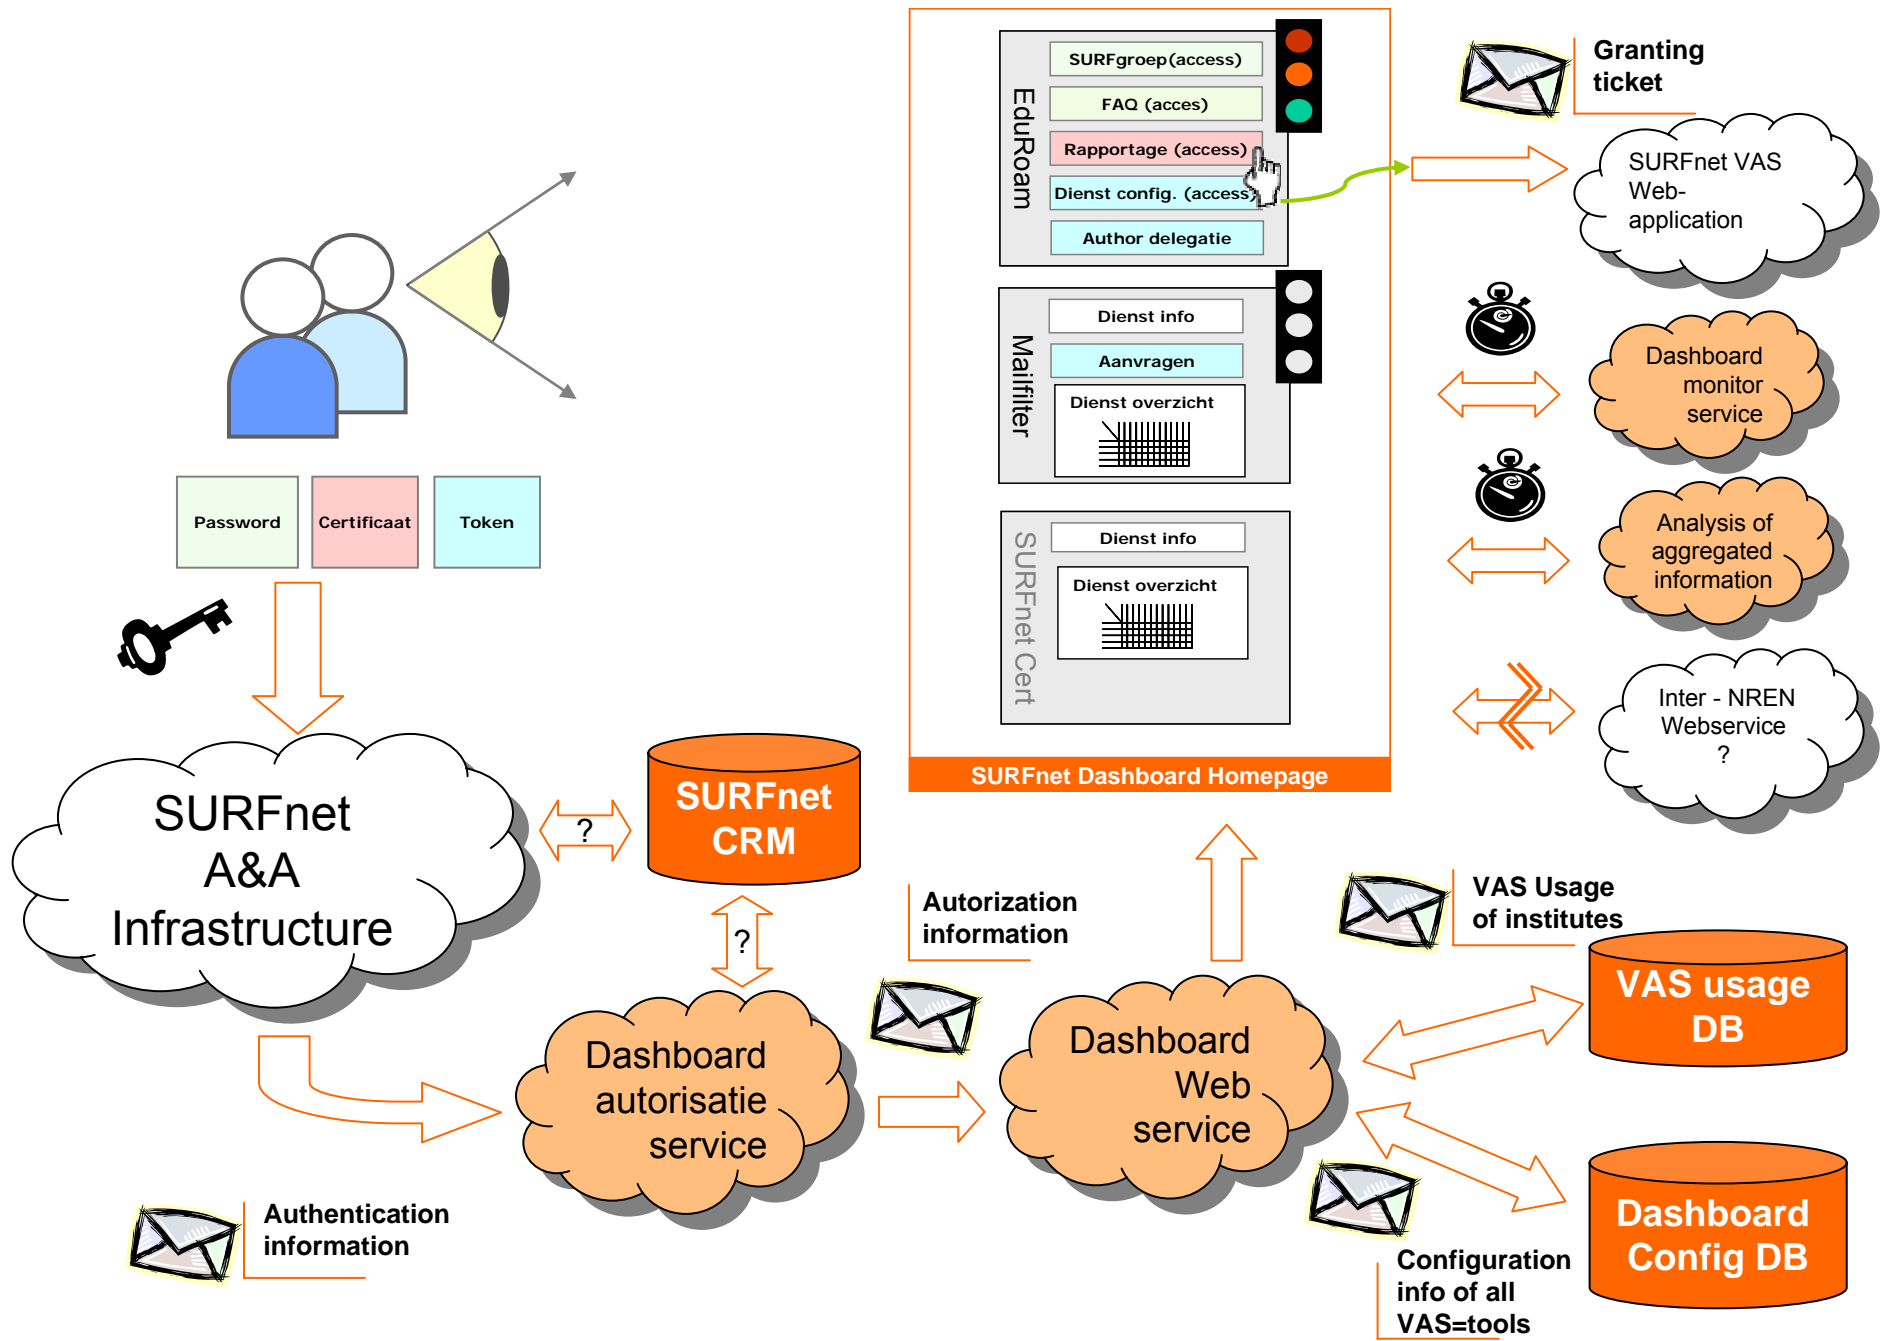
EduRoam

SURFgroep(access)

FAQ (acces)

Rapportage (access)

Dienst config. (access)

Author delegatie

Mailfilter

Dienst info

Aanvragen

Dienst overzicht

SURFnet Cert

Dienst info

Dienst overzicht

SURFnet Dashboard Homepage

Granting ticket

SURFnet VAS Web-application

Dashboard monitor service

Analysis of aggregated information

Inter - NREN Webservice ?

Password

Certificaat

Token

SURFnet A&A Infrastructure

?

SURFnet CRM

?

Autorization information

VAS Usage of institutes

VAS usage DB

Dashboard autorisatie service

Dashboard Web service

Dashboard Config DB

Authentication information

Configuration info of all VAS=tools